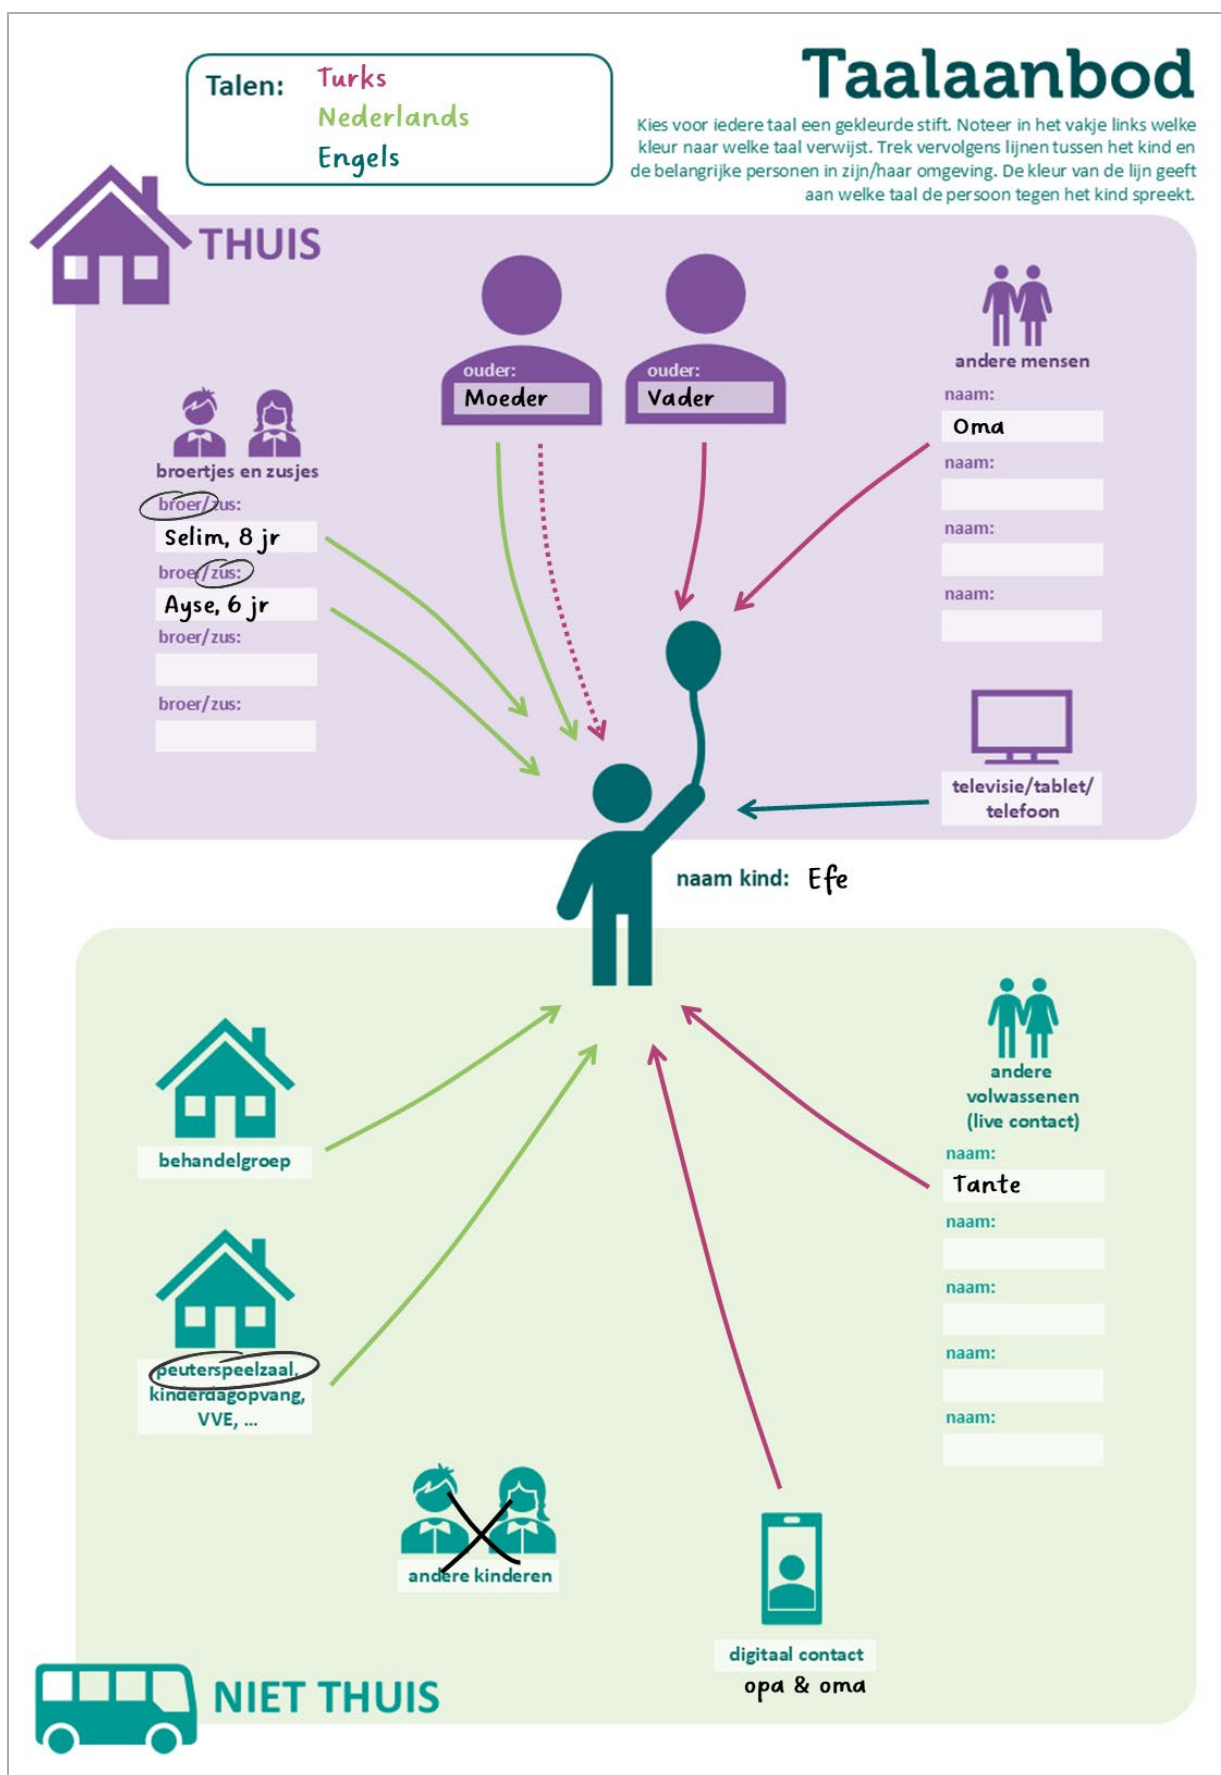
Talen: Turks
Nederlands
Engels

Taalaanbod

Kies voor iedere taal een gekleurde stift. Noteer in het vakje links welke kleur naar welke taal verwijst. Trek vervolgens lijnen tussen het kind en de belangrijke personen in zijn/haar omgeving. De kleur van de lijn geeft aan welke taal de persoon tegen het kind spreekt.

THUIS

ouder: Moeder

ouder: Vader

andere mensen
naam: Oma
naam:
naam:
naam:

broertjes en zusjes
broer/zus: Selim, 8 jr
broer/zus: Ayse, 6 jr
broer/zus:
broer/zus:

televisie/tablet/telefoon

naam kind: Efe

andere volwassenen (live contact)
naam: Tante
naam:
naam:
naam:
naam:

behandelgroep

peuterspeelzaal, kinderdagopvang, VVE, ...

andere kinderen

digitaal contact
opa & oma

NIET THUIS